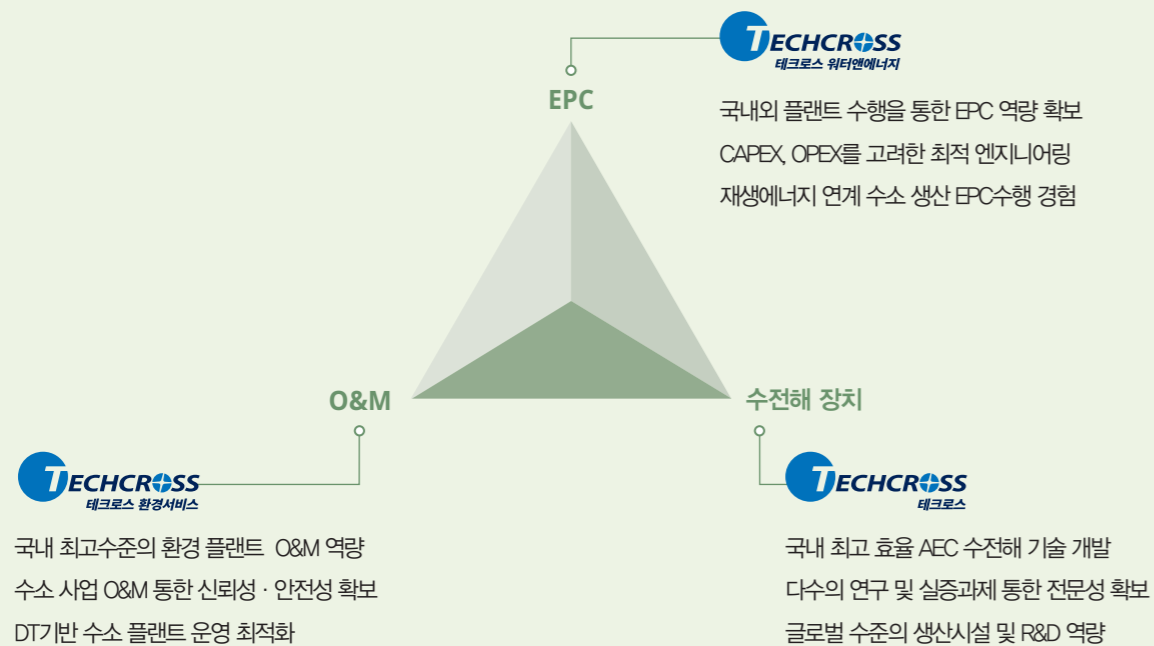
TECHCROSS
테크로스 워터앤에너지

EPC

국내외 플랜트 수행을 통한 EPC 역량 확보
CAPEX, OPEX를 고려한 최적 엔지니어링
재생에너지 연계 수소 생산 EPC수행 경험

O&M

수전해 장치

TECHCROSS
테크로스 환경서비스

국내 최고수준의 환경 플랜트 O&M 역량
수소 사업 O&M 통한 신뢰성 · 안전성 확보
DT기반 수소 플랜트 운영 최적화

TECHCROSS
테크로스

국내 최고 효율 AEC 수전해 기술 개발
다수의 연구 및 실증과제 통한 전문성 확보
글로벌 수준의 생산시설 및 R&D 역량